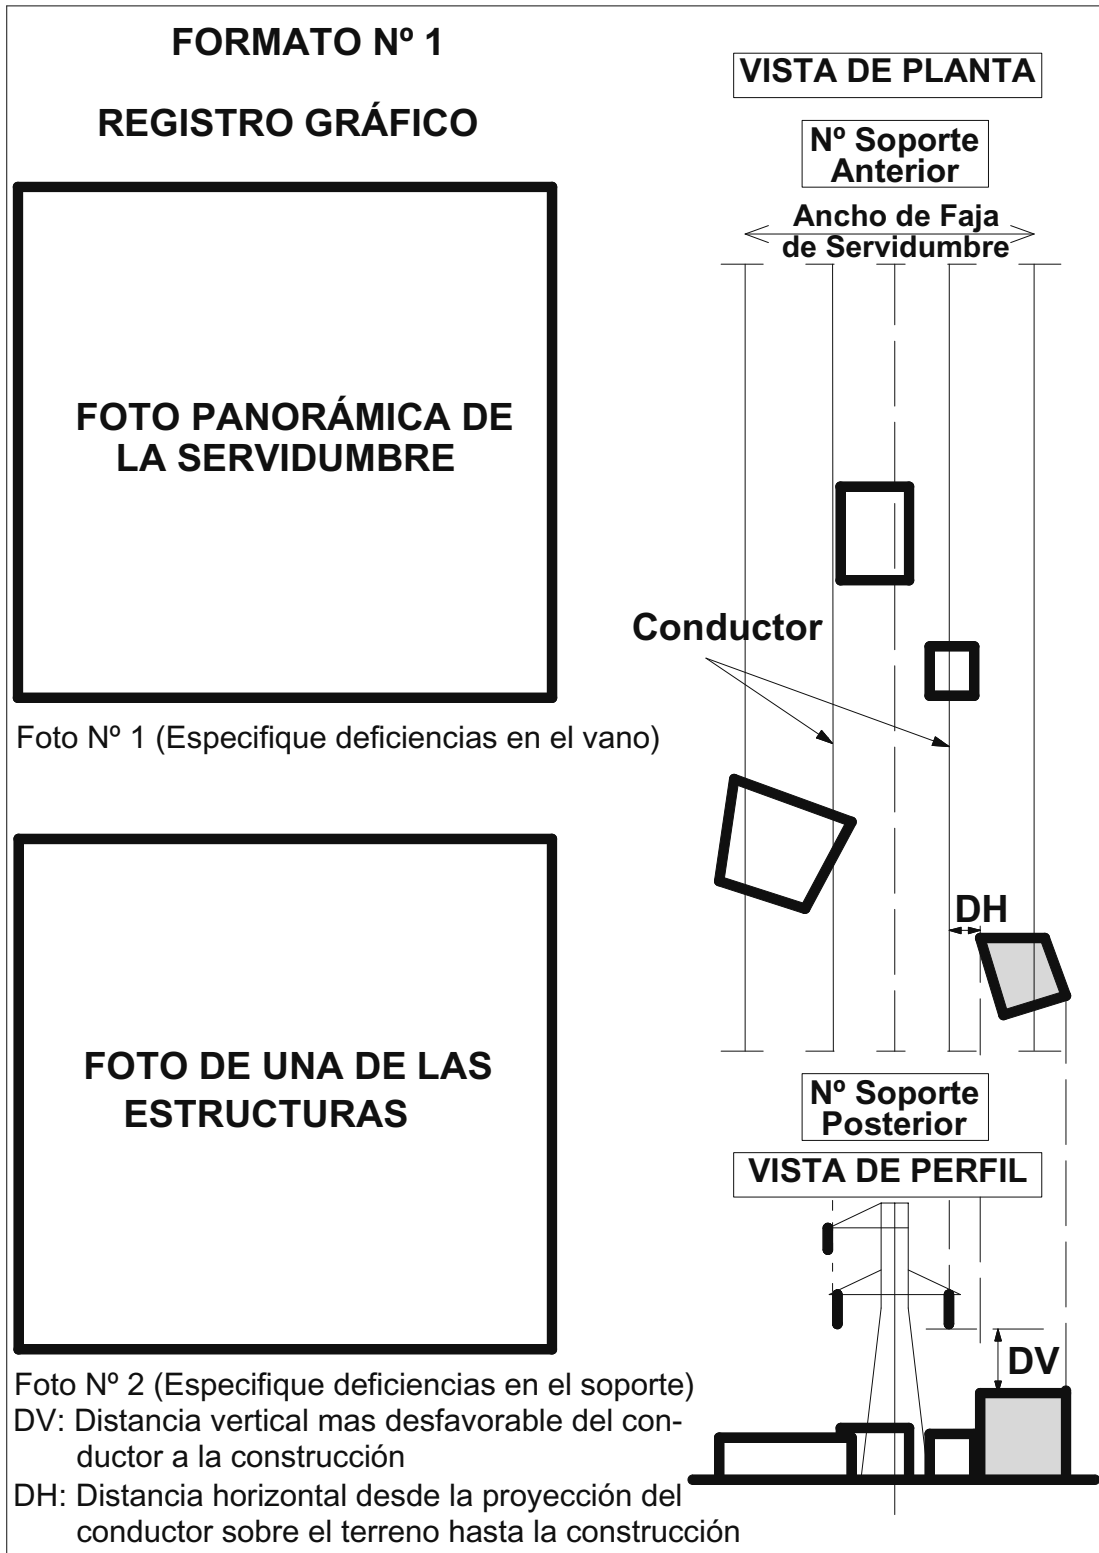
FORMATO Nº 1

REGISTRO GRÁFICO

VISTA DE PLANTA

Nº Soporte Anterior

Ancho de Faja de Servidumbre

FOTO PANORÁMICA DE LA SERVIDUMBRE

Conductor

Foto Nº 1 (Especifique deficiencias en el vano)

DH

FOTO DE UNA DE LAS ESTRUCTURAS

Nº Soporte Posterior

VISTA DE PERFIL

DV

Foto Nº 2 (Especifique deficiencias en el soporte)

DV: Distancia vertical mas desfavorable del conductor a la construcción

DH: Distancia horizontal desde la proyección del conductor sobre el terreno hasta la construcción